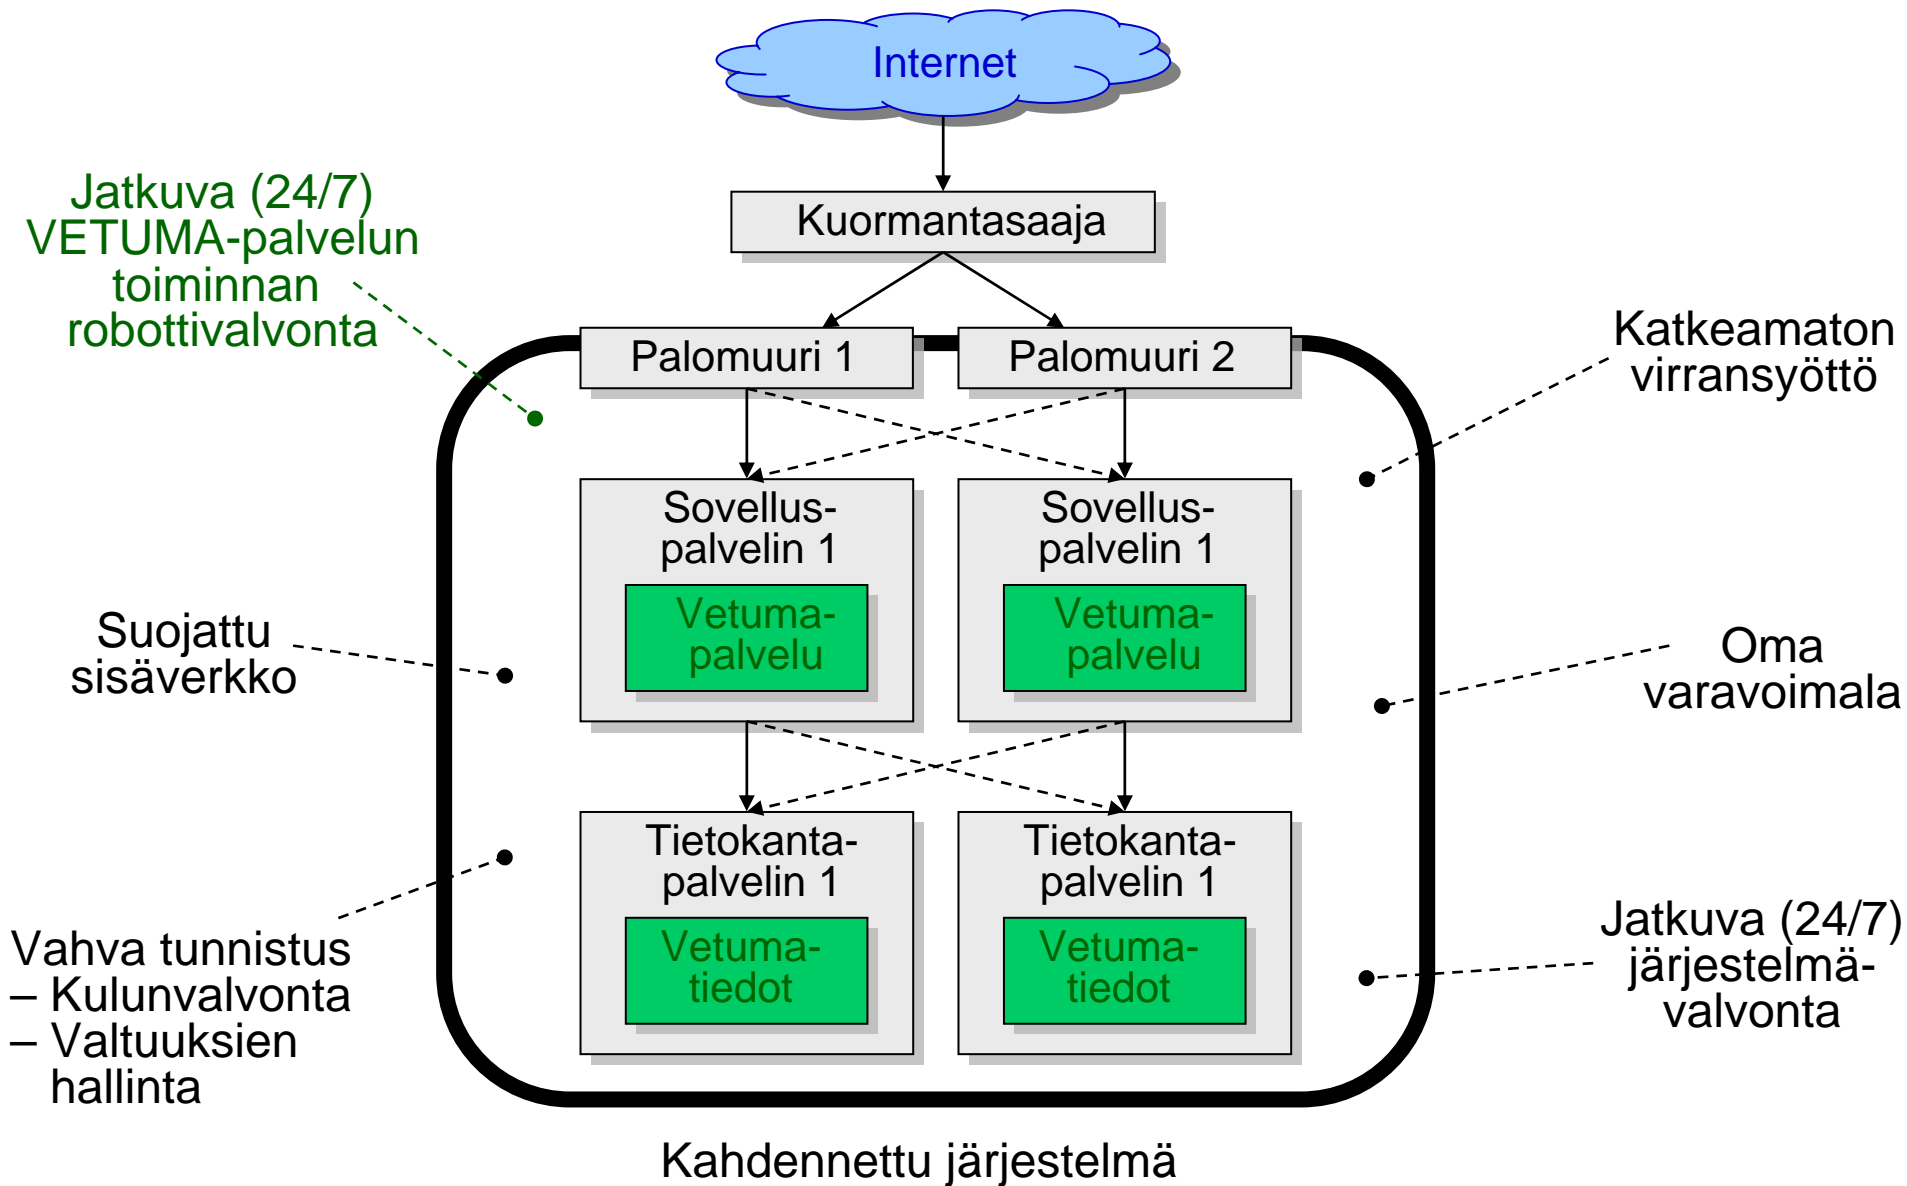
Internet

Kuormantasaaja

Jatkuva (24/7) VETUMA-palvelun toiminnan robottivalvonta

Palomuuri 1

Palomuuri 2

Katkeamaton virransyöttö

Sovellus-palvelin 1

Vetuma-palvelu

Sovellus-palvelin 1

Vetuma-palvelu

Suojattu sisäverkko

Oma varavoimala

Tietokanta-palvelin 1

Vetuma-tiedot

Tietokanta-palvelin 1

Vetuma-tiedot

Vahva tunnistus
– Kulunvalvonta
– Valtuuksien hallinta

Jatkuva (24/7) järjestelmä-valvonta

Kahdennettu järjestelmä